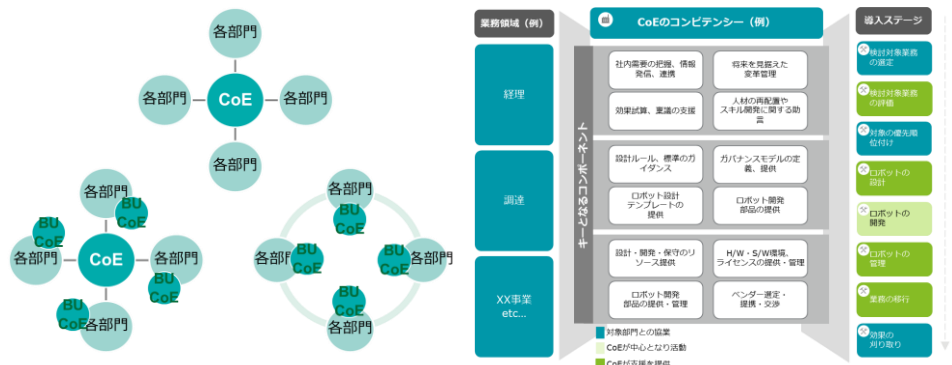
各部門
各部門
CoE
各部門
各部門

各部門
BU CoE
BU CoE
各部門
CoE
各部門
BU CoE
BU CoE
各部門

各部門
BU CoE
各部門
BU CoE
BU CoE
各部門
BU CoE
各部門

業務領域（例）
経理
調達
XX事業 etc...

CoEのコンピテンシー（例）
キーとなるコンポーネント
社内需要の把握、情報発信、連携
将来を見据えた変革管理
効果試算、稟議の支援
人材の再配置やスキル開発に関する助言
設計ルール、標準のガイダンス
ガバナンスモデルの定義、提供
ロボット設計テンプレートの提供
ロボット開発部品の提供
設計・開発・保守のリソース提供
H/W・S/W環境、ライセンスの提供・管理
ロボット開発部品の提供・管理
ベンダー選定・提携、交渉
対象部門との協業
CoEが中心となり活動
CoEが支援を提供

導入ステージ
検討対象業務の選定
検討対象業務の評価
対象の優先順位付け
ロボットの設計
ロボットの開発
ロボットの管理
業務の移行
効果の刈り取り